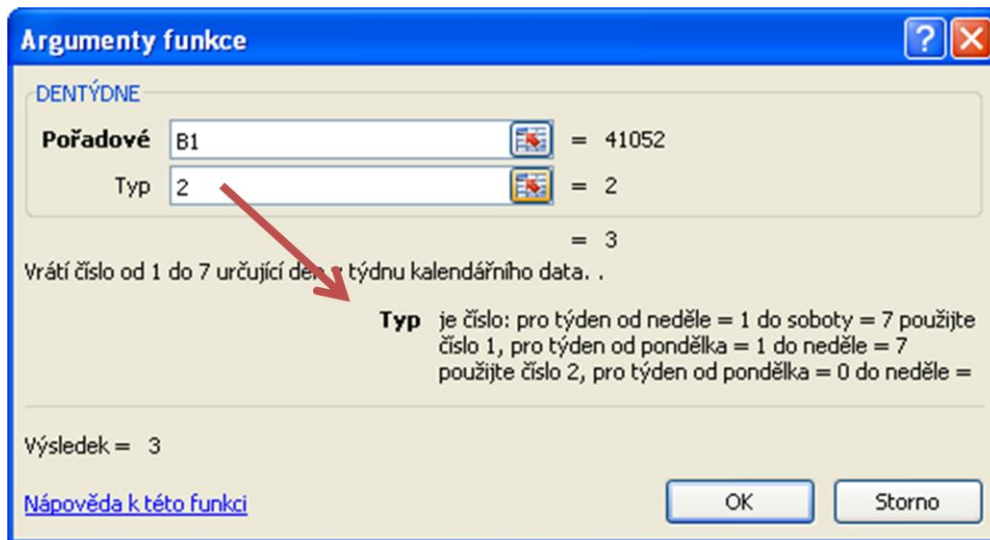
Argumenty funkce

DENTÝDNE

Pořadové B1 = 41052

Typ 2 = 2

= 3

Vrátí číslo od 1 do 7 určující de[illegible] v týdnu kalendářního data. .

Typ je číslo: pro týden od neděle = 1 do soboty = 7 použijte číslo 1, pro týden od pondělka = 1 do neděle = 7 použijte číslo 2, pro týden od pondělka = 0 do neděle =

Výsledek = 3

Nápověda k této funkci

OK

Storno